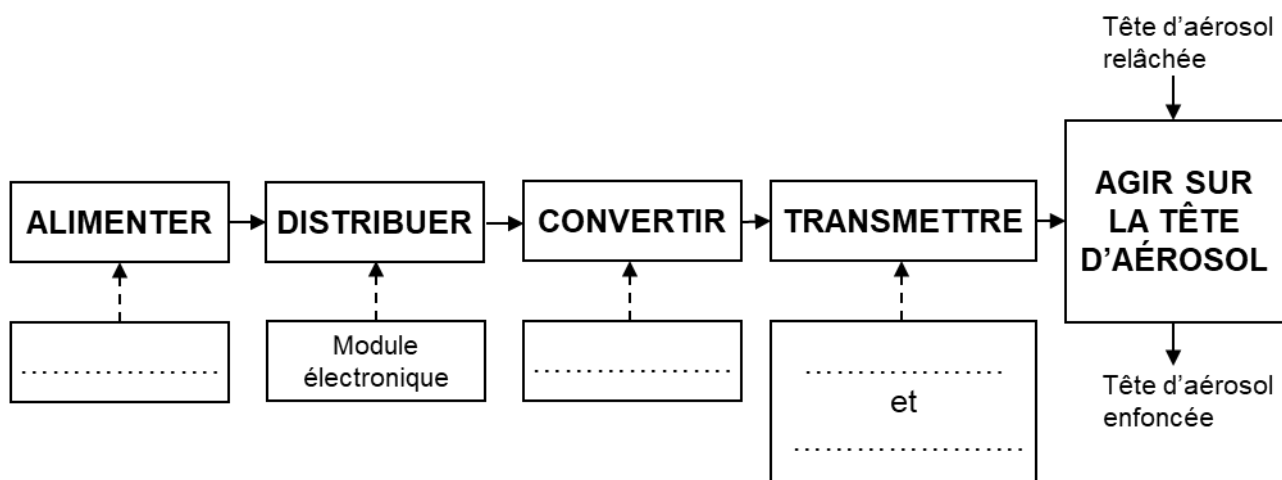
Tête d'aérosol relâchée

ALIMENTER

DISTRIBUER

CONVERTIR

TRANSMETTRE

AGIR SUR LA TÊTE D'AÉROSOL

....................

Module électronique

....................

....................

et

....................

Tête d'aérosol enfoncée